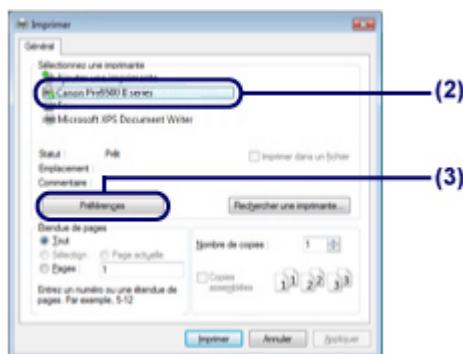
Imprimer

Général

Sélectionnez une imprimante

Ajouter une imprimante

Canon Pro9500 II series

Microsoft XPS Document Writer

(2)

Statut : Prêt

Imprimer dans un fichier

Emplacement :

Commentaire :

(3)

Préférences

Rechercher une imprimante...

Étendue de pages

Tout

Sélection

Page actuelle

Pages : 1

Entrez un numéro ou une étendue de pages. Par exemple, 5-12

Nombre de copies : 1

Copies assemblées

1 1 2 2 3 3

Imprimer

Annuler

Appliquer